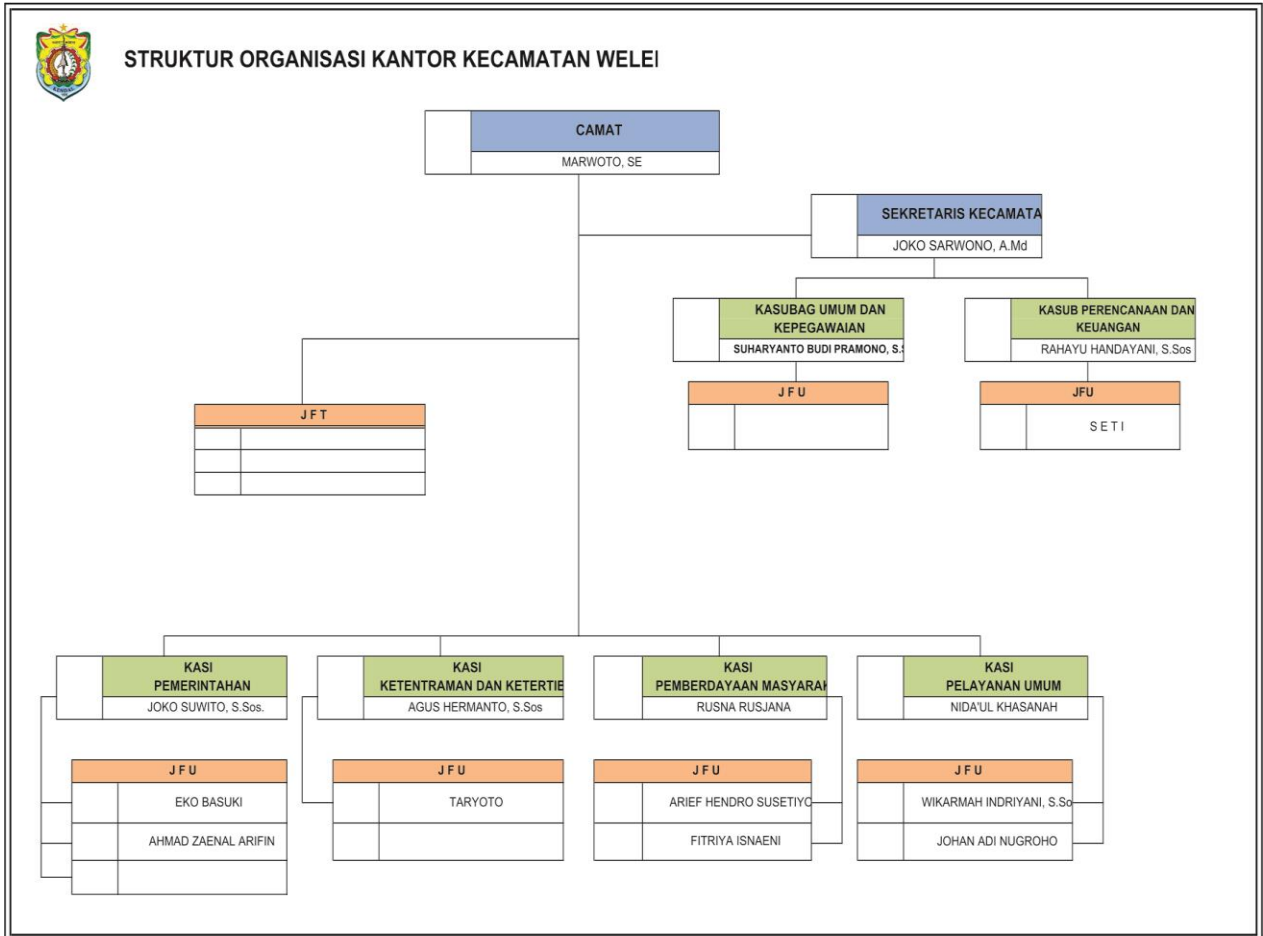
STRUKTUR ORGANISASI KANTOR KECAMATAN WELEI

CAMAT
MARWOTO, SE

SEKRETARIS KECAMATA
JOKO SARWONO, A.Md

KASUBAG UMUM DAN KEPEGAWAIAN
SUHARYANTO BUDI PRAMONO, S.

KASUB PERENCANAAN DAN KEUANGAN
RAHAYU HANDAYANI, S.Sos

J F T

J F U

JFU
S E T I

KASI PEMERINTAHAN
JOKO SUWITO, S.Sos.

KASI KETENTRAMAN DAN KETERTIE
AGUS HERMANTO, S.Sos

KASI PEMBERDAYAAN MASYARAK
RUSNA RUSJANA

KASI PELAYANAN UMUM
NIDA'UL KHASANAH

J F U
EKO BASUKI
AHMAD ZAENAL ARIFIN

J F U
TARYOTO

J F U
ARIEF HENDRO SUSETIYO
FITRIYA ISNAENI

J F U
WIKARMAH INDRIYANI, S.So
JOHAN ADI NUGROHO